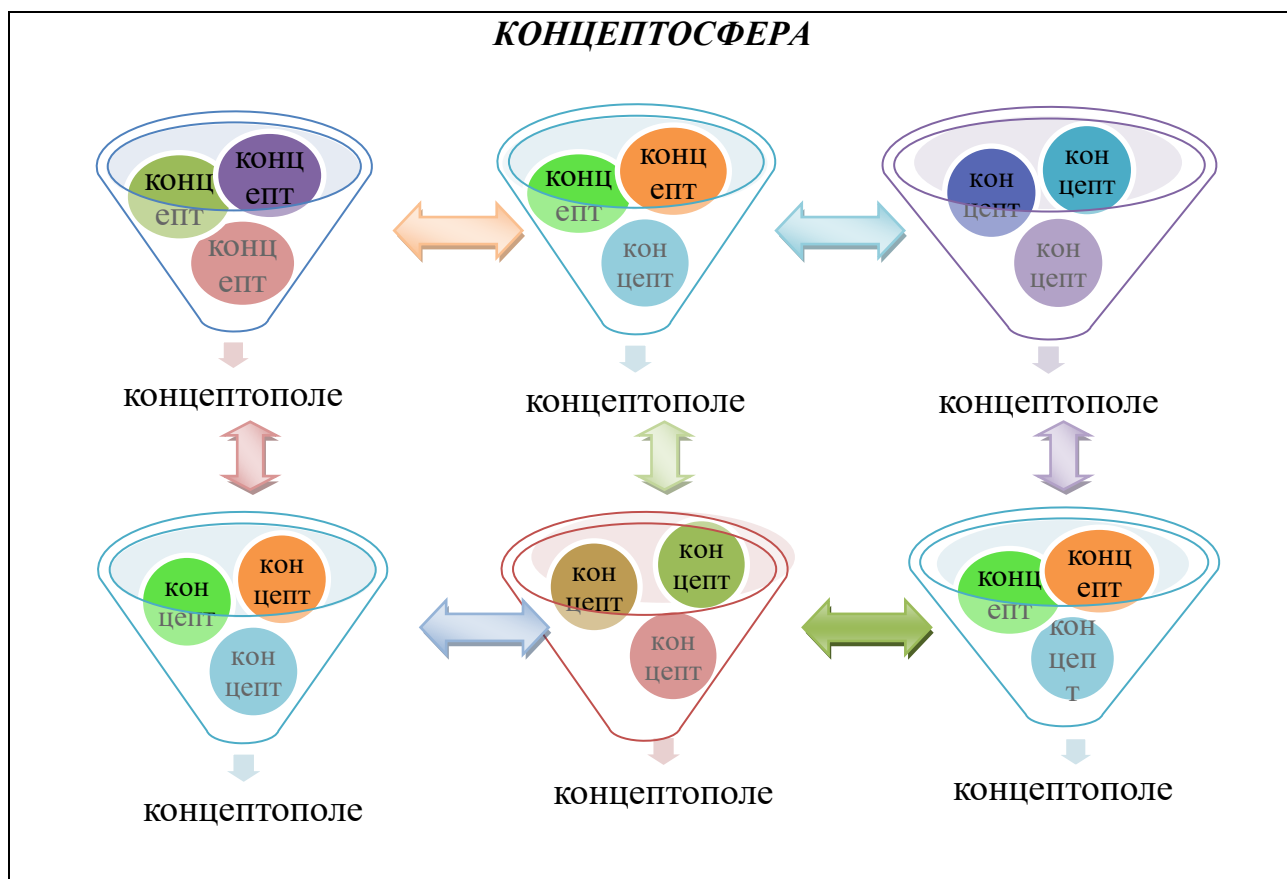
КОНЦЕПТОСФЕРА

конц епт
конц епт
конц епт

концептополе

конц епт
конц епт
кон цепт

концептополе

кон цепт
кон цепт
кон цепт

концептополе

кон цепт
кон цепт
кон цепт

концептополе

кон цепт
кон цепт
кон цепт

концептополе

конц епт
конц епт
кон цеп т

концептополе